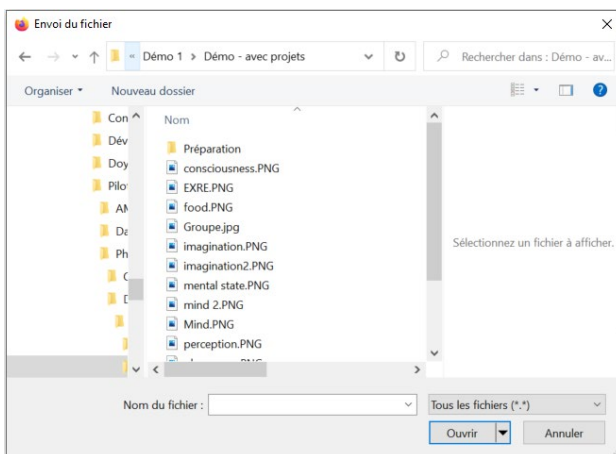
Envoi du fichier

× 

« Démo 1 › Démo - avec projets

Rechercher dans : Démo - av...

Organiser ▾ Nouveau dossier

Con
Dév
Doy
Pilo
AN
Da
Ph
C
D

Nom

Préparation
consciousness.PNG
EXRE.PNG
food.PNG
Groupe.jpg
imagination.PNG
imagination2.PNG
mental state.PNG
mind 2.PNG
Mind.PNG
perception.PNG
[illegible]

Sélectionnez un fichier à afficher.

Nom du fichier :

Tous les fichiers (*.*)

Ouvrir

Annuler